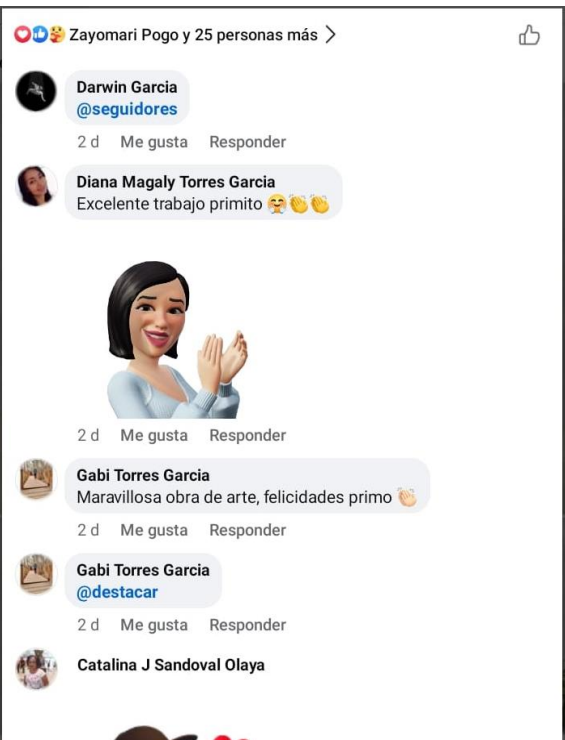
Zayomari Pogo y 25 personas más

Darwin Garcia
@seguidores
2 d Me gusta Responder

Diana Magaly Torres Garcia
Excelente trabajo primito 🤗👏👏

2 d Me gusta Responder

Gabi Torres Garcia
Maravillosa obra de arte, felicidades primo 👏
2 d Me gusta Responder

Gabi Torres Garcia
@destacar
2 d Me gusta Responder

Catalina J Sandoval Olaya